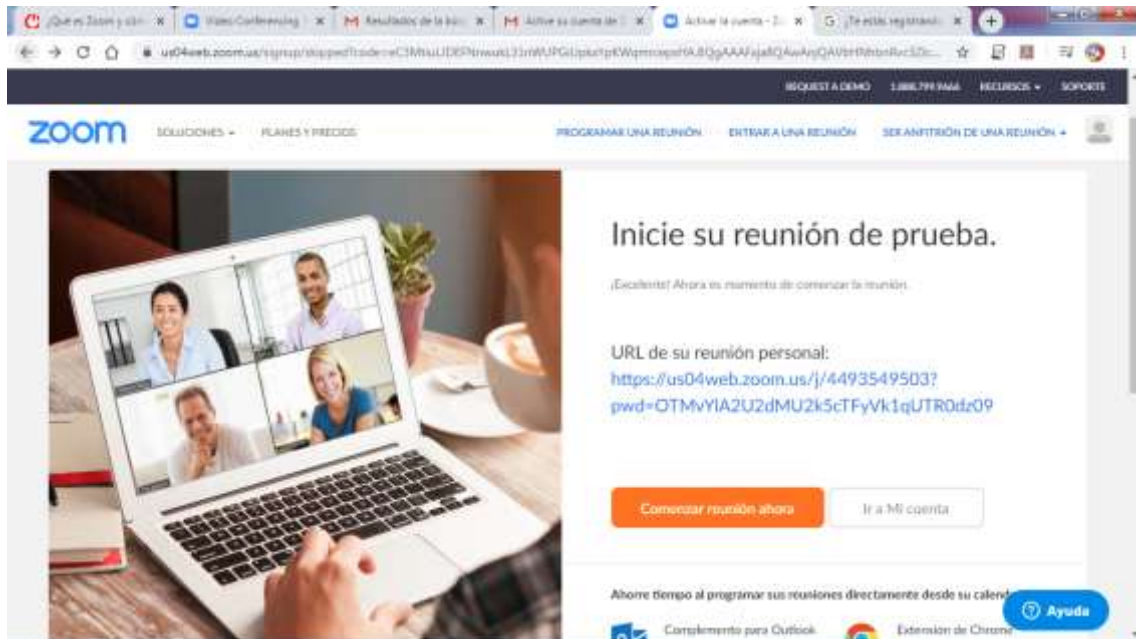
¿Qué es Zoom y cóm × | Video Conferencing × | Resultados de la bús × | Active su cuenta de × | Activar la cuenta - Z × | ¿Te estás registrando ×

us04web.zoom.us/signup/stopped?code=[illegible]

REQUEST A DEMO 1.888.799.9666 RECURSOS SOPORTE

zoom SOLUCIONES PLANES Y PRECIOS PROGRAMAR UNA REUNIÓN ENTRAR A UNA REUNIÓN SER ANFITRIÓN DE UNA REUNIÓN

Inicie su reunión de prueba.

¡Excelente! Ahora es momento de comenzar la reunión.

URL de su reunión personal:
https://us04web.zoom.us/j/4493549503?pwd=OTMvYlA2U2dMU2k5cTFyVk1qUTR0dz09

Comenzar reunión ahora

Ir a Mi cuenta

Ahorre tiempo al programar sus reuniones directamente desde su calend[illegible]

Complemento para Outlook

Extensión de Chrome

Ayuda